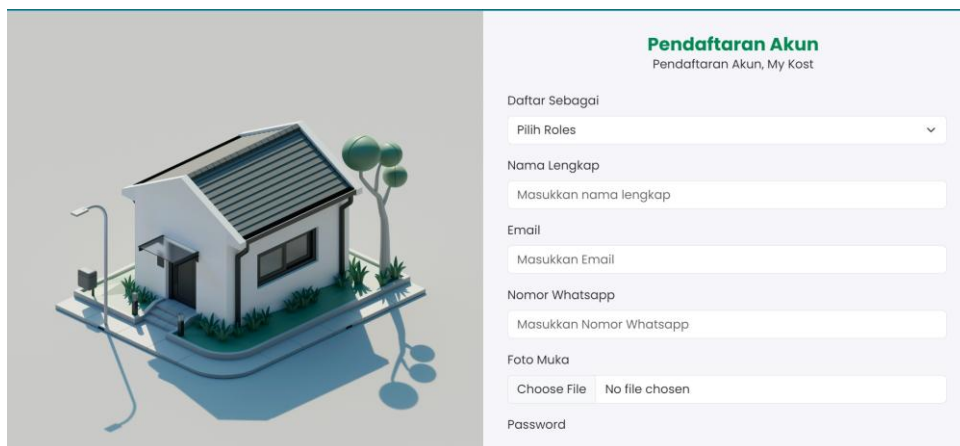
Pendaftaran Akun
Pendaftaran Akun, My Kost

Daftar Sebagai
Pilih Roles

Nama Lengkap
Masukkan nama lengkap

Email
Masukkan Email

Nomor Whatsapp
Masukkan Nomor Whatsapp

Foto Muka
Choose File No file chosen

Password